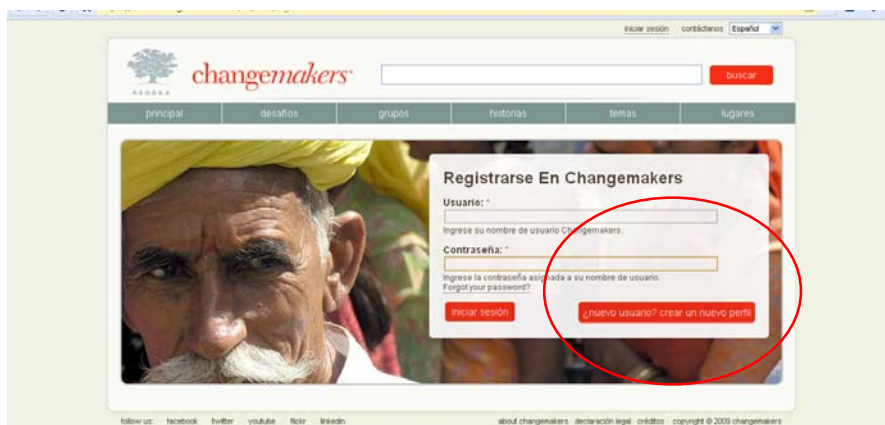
iniciar sesión contáctenos Español

ASHOKA changemakers

buscar

principal desafíos grupos historias temas lugares

Registrarse En Changemakers

Usuario: *

Ingrese su nombre de usuario Changemakers.

Contraseña: *

Ingrese la contraseña asignada a su nombre de usuario.
Forgot your password?

iniciar sesión

¿nuevo usuario? crear un nuevo perfil

follow us: facebook twitter youtube flickr linkedin

about changemakers · declaración legal · créditos · copyright © 2009 changemakers